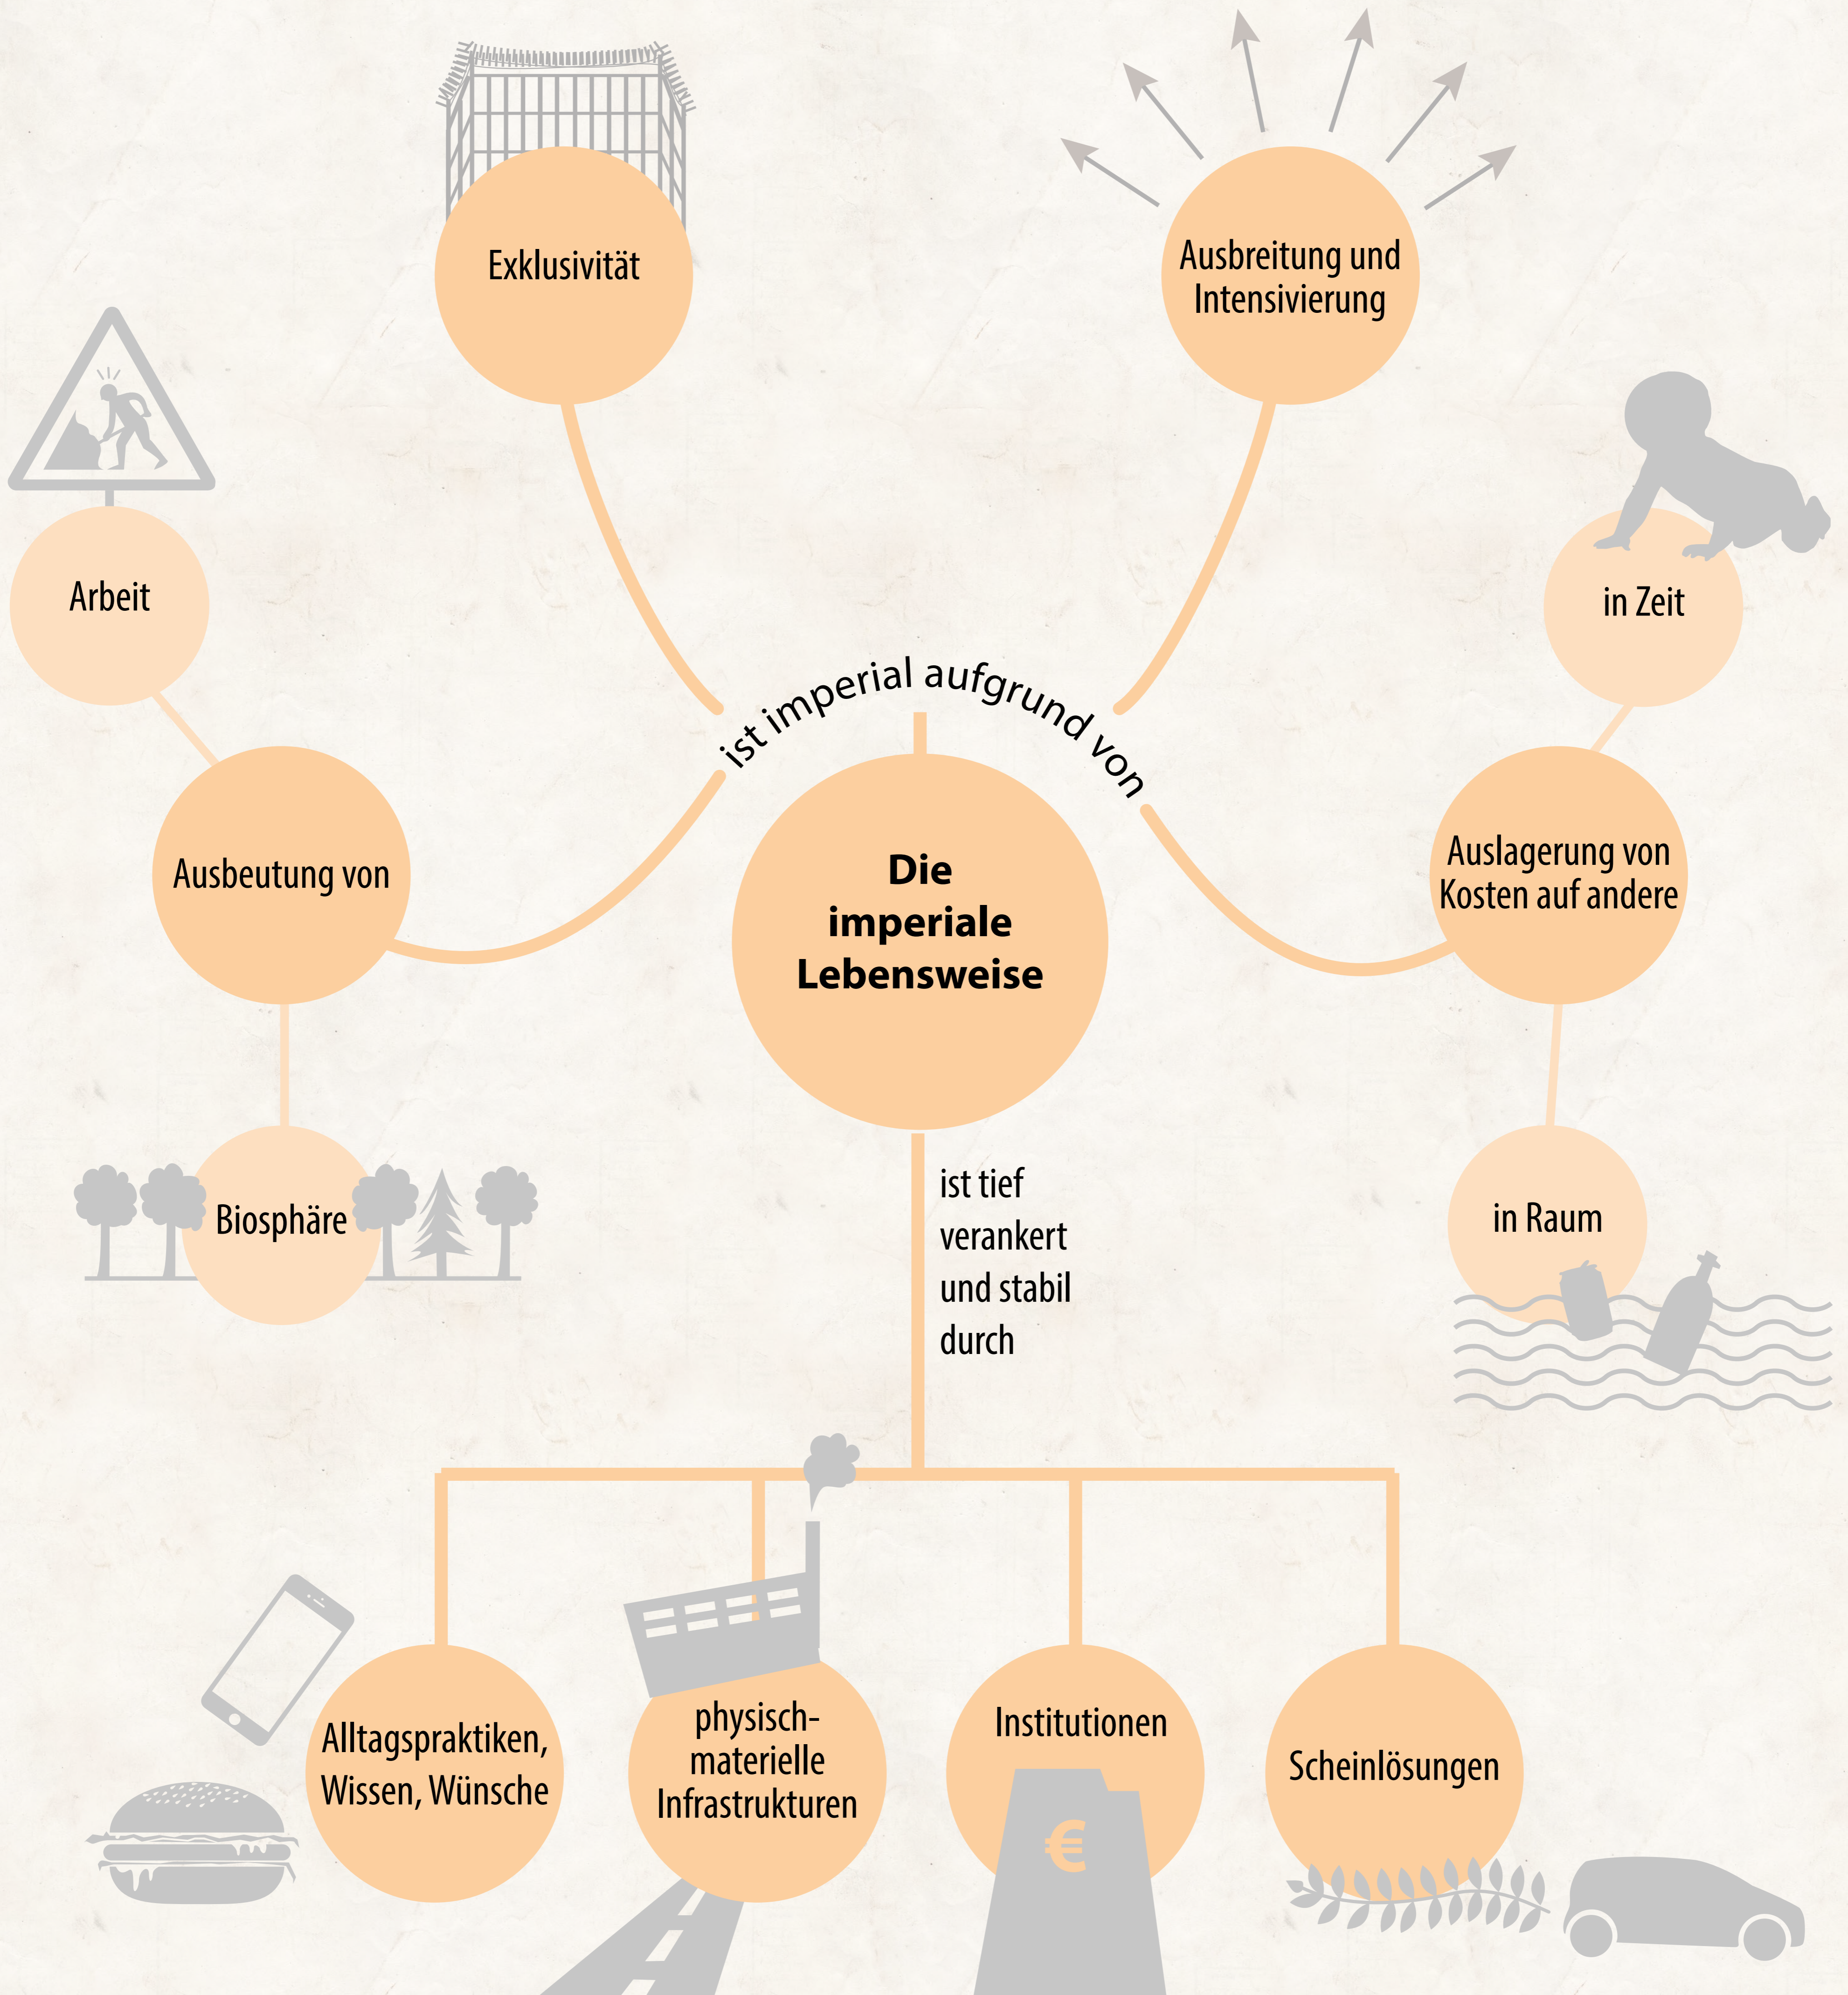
Exklusivität

Ausbreitung und Intensivierung

Arbeit

in Zeit

ist imperial aufgrund von

Ausbeutung von

Die imperiale Lebensweise

Auslagerung von Kosten auf andere

Biosphäre

ist tief verankert und stabil durch

in Raum

Alltagspraktiken, Wissen, Wünsche

physisch-materielle Infrastrukturen

Institutionen

Scheinlösungen

€